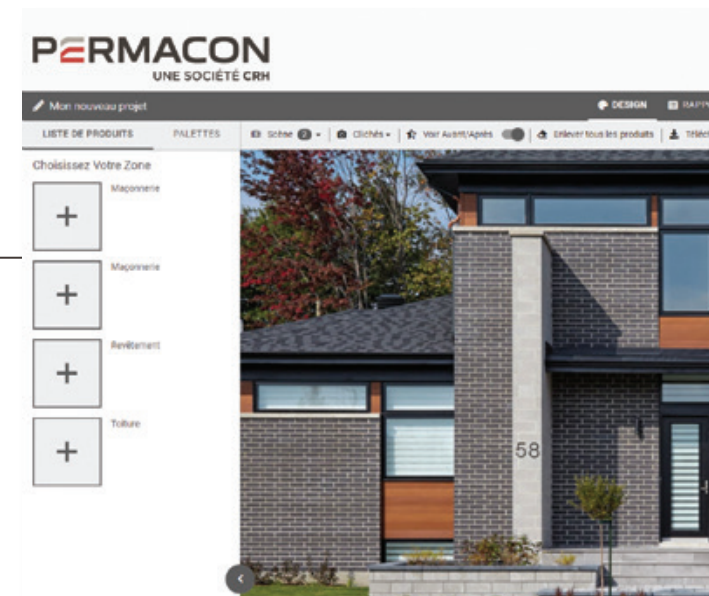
PERMACON
UNE SOCIÉTÉ CRH

Mon nouveau projet

DESIGN

RAPP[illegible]

LISTE DE PRODUITS

PALETTES

Scène 2

Clichés

Voir Avant/Après

Enlever tous les produits

Téléc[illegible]

Choisissez Votre Zone

Maçonnerie

+

Maçonnerie

+

Revêtement

+

Toiture

+

58